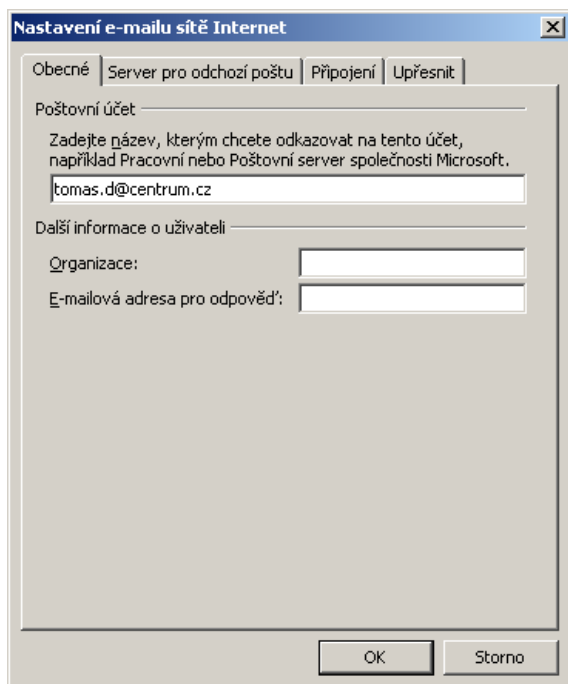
Nastavení e-mailu sítě Internet

Obecné | Server pro odchozí poštu | Připojení | Upřesnit

Poštovní účet

Zadejte název, kterým chcete odkazovat na tento účet, například Pracovní nebo Poštovní server společnosti Microsoft.

tomas.d@centrum.cz

Další informace o uživateli

Organizace:

E-mailová adresa pro odpověď:

OK

Storno